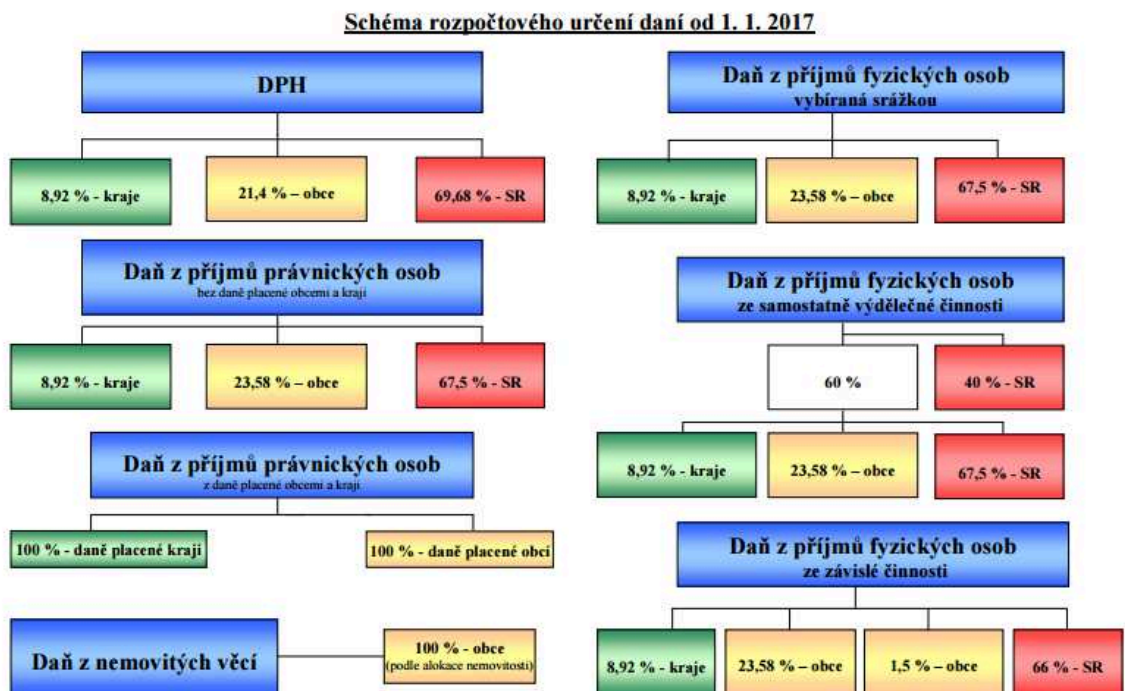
Schéma rozpočtového určení daní od 1. 1. 2017

DPH

8,92 % - kraje

21,4 % – obce

69,68 % - SR

Daň z příjmů fyzických osob
vybíraná srážkou

8,92 % - kraje

23,58 % – obce

67,5 % - SR

Daň z příjmů právnických osob
bez daně placené obcemi a kraji

8,92 % - kraje

23,58 % – obce

67,5 % - SR

Daň z příjmů fyzických osob
ze samostatně výdělečné činnosti

60 %

40 % - SR

8,92 % - kraje

23,58 % – obce

67,5 % - SR

Daň z příjmů právnických osob
z daně placené obcemi a kraji

100 % - daně placené kraji

100 % - daně placené obcí

Daň z příjmů fyzických osob
ze závislé činnosti

Daň z nemovitých věcí

100 % - obce
(podle alokace nemovitosti)

8,92 % - kraje

23,58 % – obce

1,5 % – obce

66 % - SR